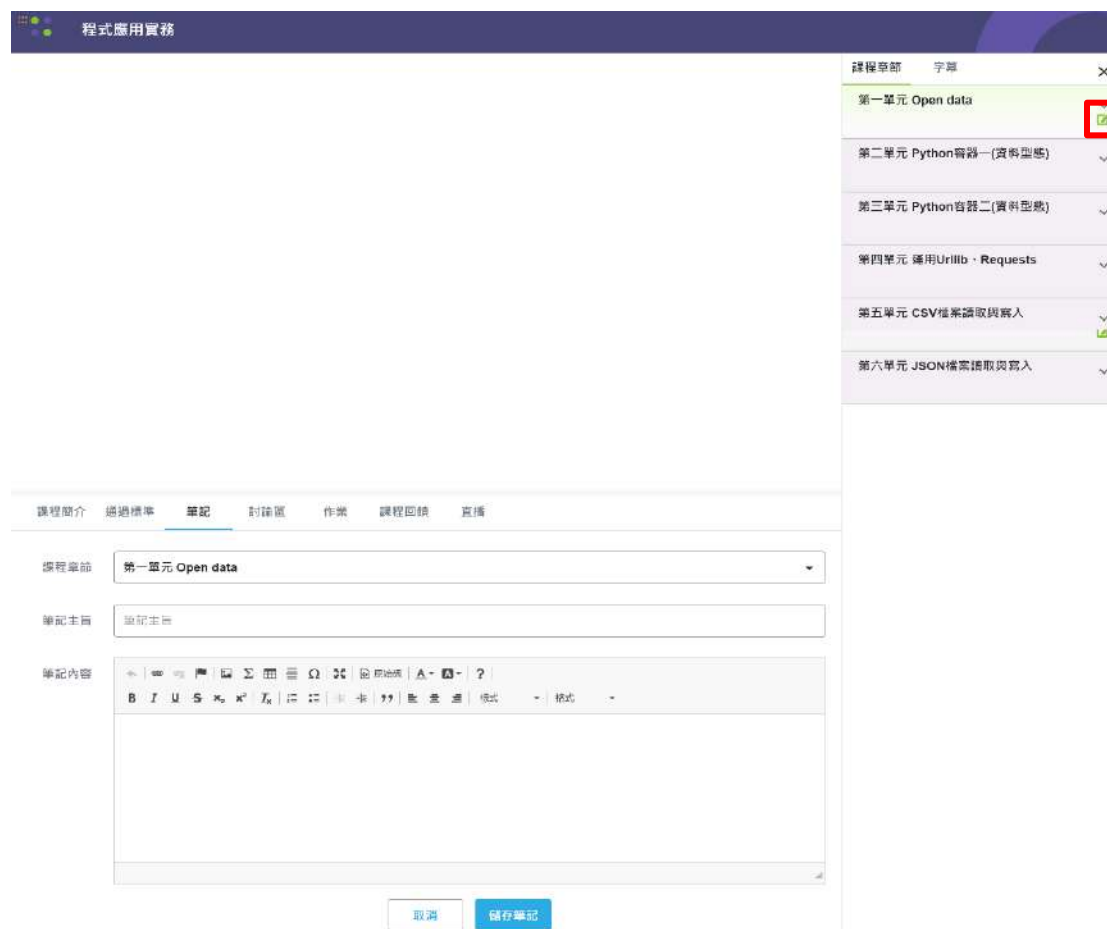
程式應用實務

課程章節 字幕

第一單元 Open data

第二單元 Python容器一(資料型態)

第三單元 Python容器二(資料型態)

第四單元 運用Urllib、Requests

第五單元 CSV檔案讀取與寫入

第六單元 JSON檔案讀取與寫入

課程簡介 通過標準 筆記 討論區 作業 課程回饋 直播

課程章節 第一單元 Open data

筆記主旨 筆記主旨

筆記內容

B I U S $x_a$ $x^a$ $I_x$ 樣式 格式

取消 儲存筆記